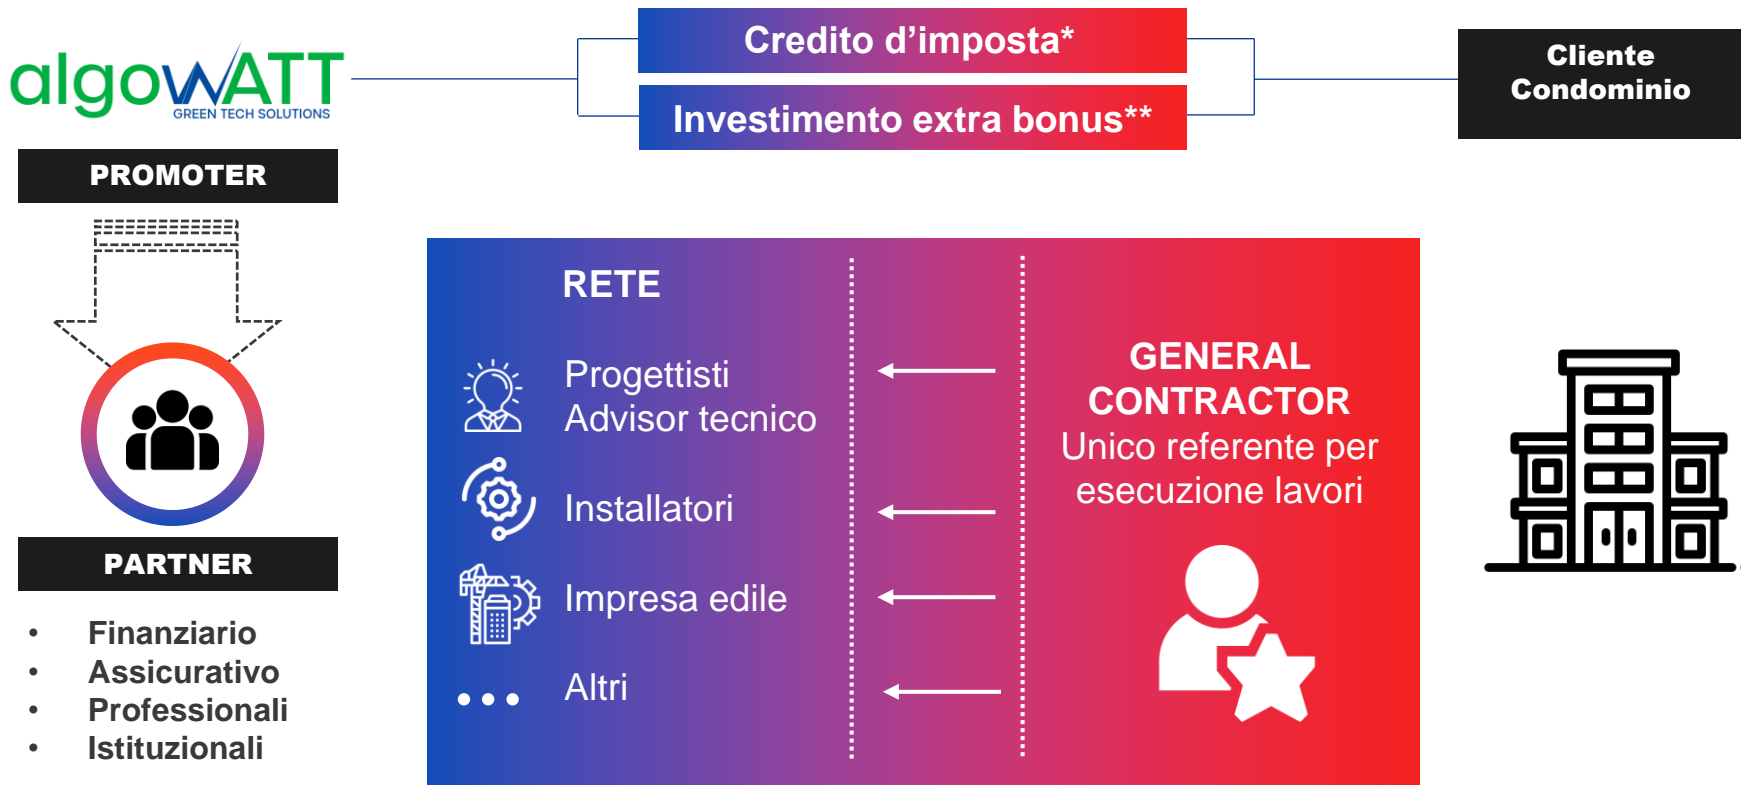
algoWATT
GREEN TECH SOLUTIONS

Credito d’imposta*

Investimento extra bonus**

Cliente Condominio

PROMOTER

PARTNER

- Finanziario
- Assicurativo
- Professionali
- Istituzionali

RETE

Progettisti
Advisor tecnico

Installatori

Impresa edile

Altri

GENERAL CONTRACTOR
Unico referente per esecuzione lavori